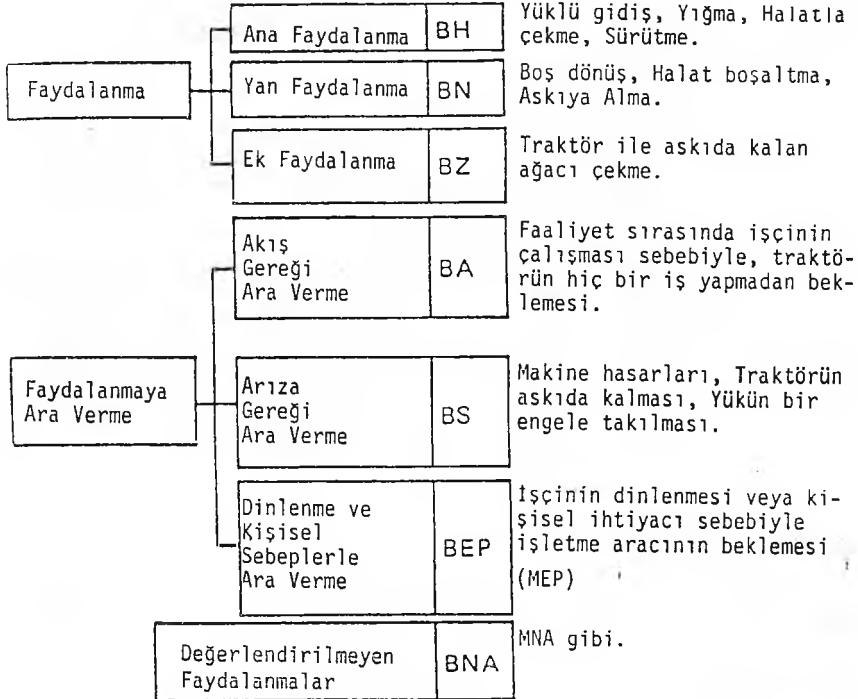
| | | | |
|---|---|---|---|
| Faydalanma | Ana Faydalanma | BH | Yüklü gidiş, Yığma, Halatla çekme, Sürütme. |
| | Yan Faydalanma | BN | Boş dönüş, Halat boşaltma, Askıya Alma. |
| | Ek Faydalanma | BZ | Traktör ile askıda kalan ağacı çekme. |
| Faydalanmaya Ara Verme | Akış Gereği Ara Verme | BA | Faaliyet sırasında işçinin çalışması sebebiyle, traktörün hiç bir iş yapmadan beklemesi. |
| | Arıza Gereği Ara Verme | BS | Makine hasarları, Traktörün askıda kalması, Yükün bir engele takılması. |
| | Dinlenme ve Kişisel Sebeplerle Ara Verme | BEP | İşçinin dinlenmesi veya kişisel ihtiyacı sebebiyle işletme aracının beklemesi (MEP) |
| | Değerlendirilmeyen Faydalanmalar | BNA | MNA gibi. |